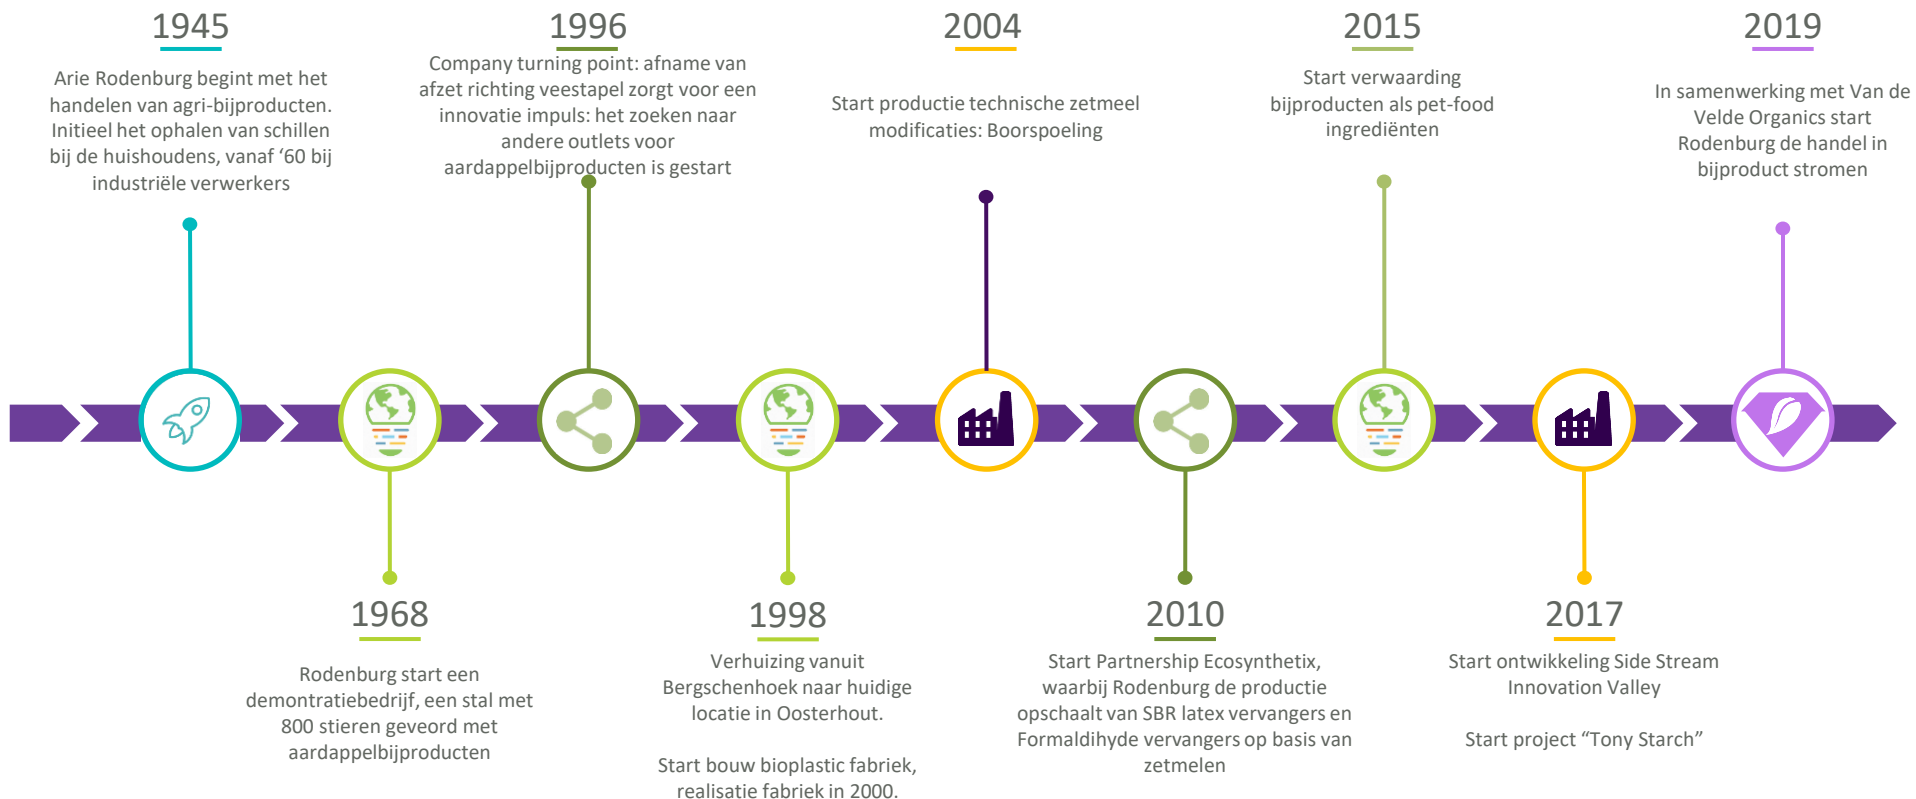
1945

Arie Rodenburg begint met het handelen van agri-bijproducten. Initieel het ophalen van schillen bij de huishoudens, vanaf ‘60 bij industriële verwerkers

1996

Company turning point: afname van afzet richting veestapel zorgt voor een innovatie impuls: het zoeken naar andere outlets voor aardappelbijproducten is gestart

2004

Start productie technische zetmeel modificaties: Boorspoeling

2015

Start verwaarding bijproducten als pet-food ingrediënten

2019

In samenwerking met Van de Velde Organics start Rodenburg de handel in bijproduct stromen

1968

Rodenburg start een demontratiebedrijf, een stal met 800 stieren gevoerd met aardappelbijproducten

1998

Verhuizing vanuit Bergschenhoek naar huidige locatie in Oosterhout.

Start bouw bioplastic fabriek, realisatie fabriek in 2000.

2010

Start Partnership Ecosynthetix, waarbij Rodenburg de productie opschaalt van SBR latex vervangers en Formaldihyde vervangers op basis van zetmelen

2017

Start ontwikkeling Side Stream Innovation Valley

Start project “Tony Starch”